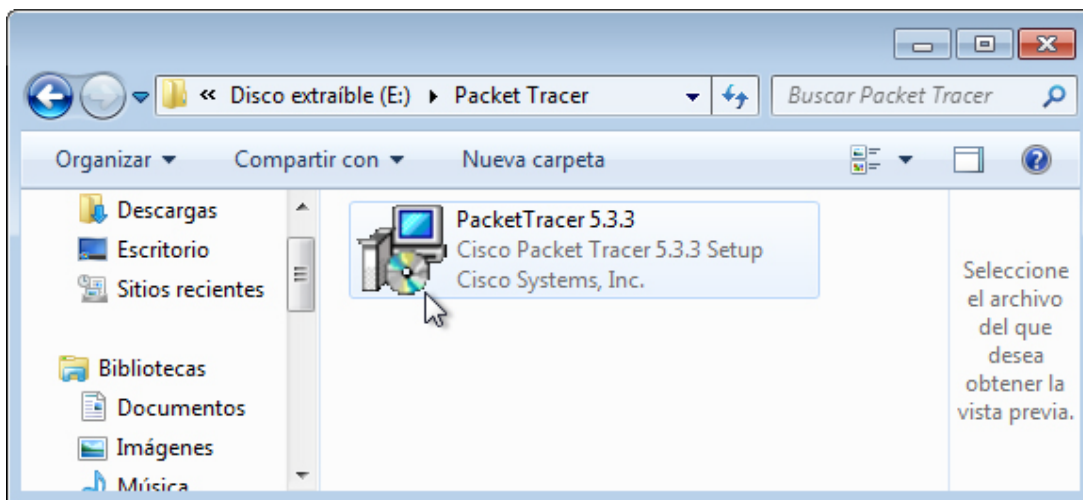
« Disco extraíble (E:) ▸ Packet Tracer

Buscar Packet Tracer

Organizar ▾ Compartir con ▾ Nueva carpeta

Descargas
Escritorio
Sitios recientes

Bibliotecas
Documentos
Imágenes
Música

PacketTracer 5.3.3
Cisco Packet Tracer 5.3.3 Setup
Cisco Systems, Inc.

Seleccione el archivo del que desea obtener la vista previa.